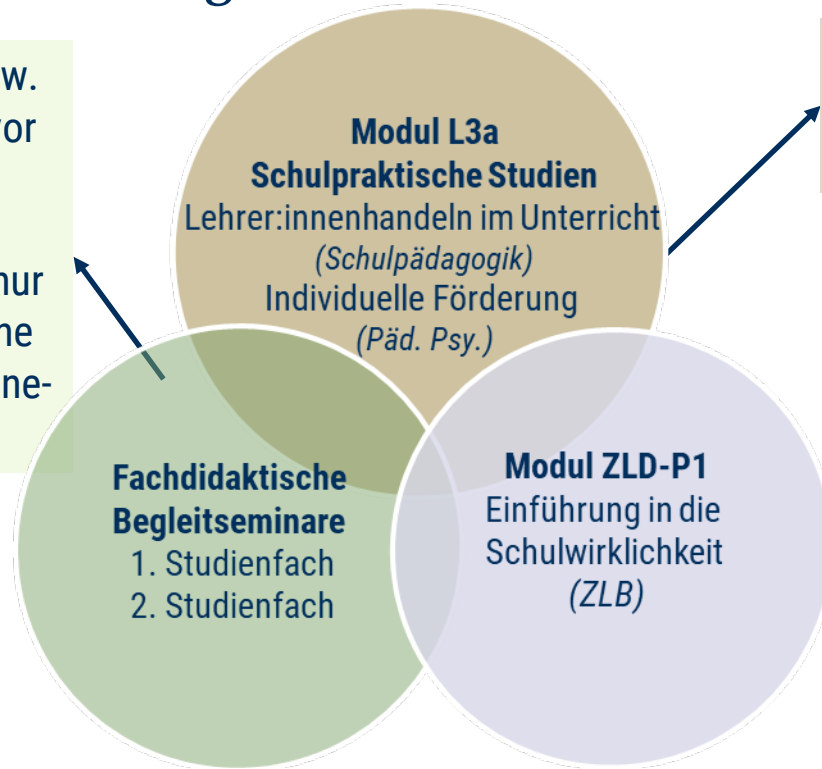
w.
or

nur
ne
ne-

Modul L3a
Schulpraktische Studien
Lehrer:innenhandeln im Unterricht
(Schulpädagogik)
Individuelle Förderung
(Päd. Psy.)

Fachdidaktische Begleitseminare
1. Studienfach
2. Studienfach

Modul ZLD-P1
Einführung in die Schulwirklichkeit
(ZLB)